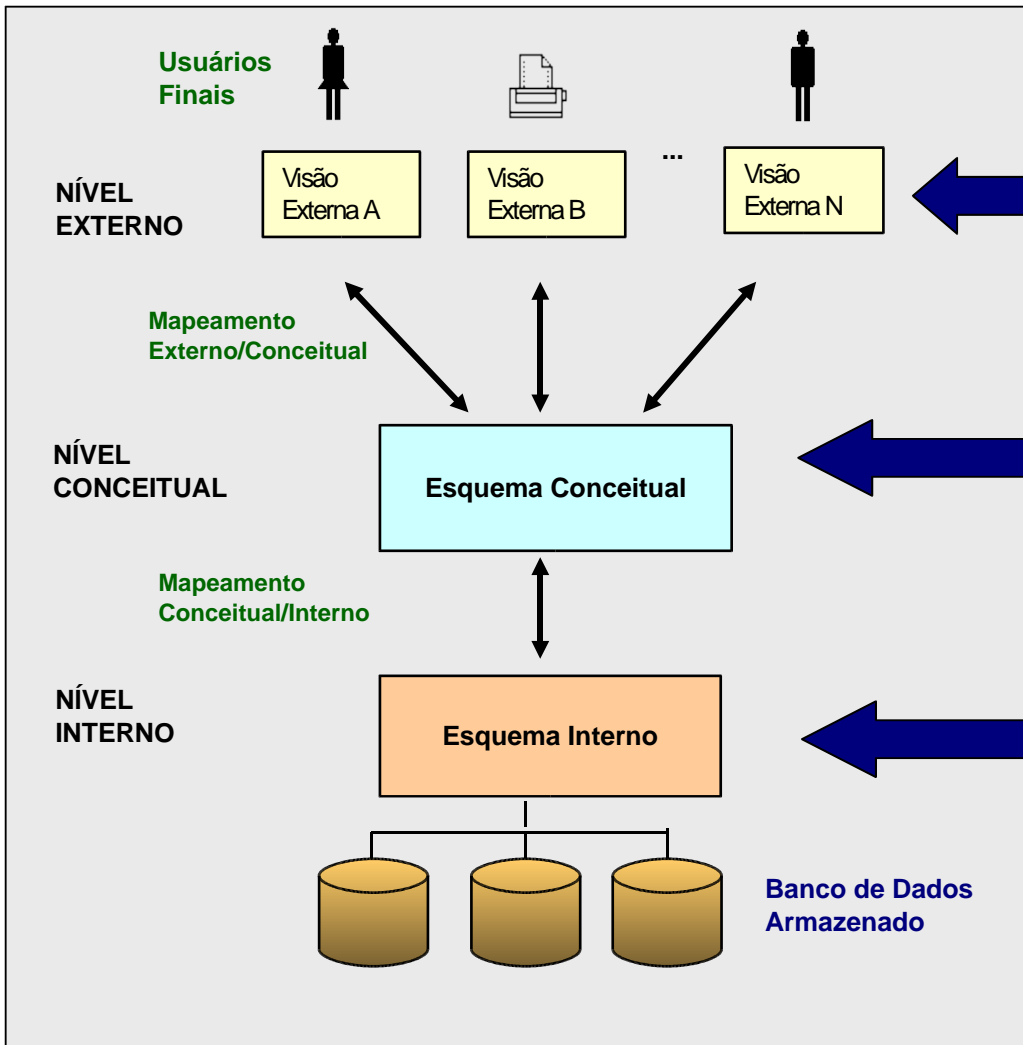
Usuários
Finais

NÍVEL
EXTERNO

Visão
Externa A

Visão
Externa B

...

Visão
Externa N

Mapeamento
Externo/Conceitual

NÍVEL
CONCEITUAL

Esquema Conceitual

Mapeamento
Conceitual/Interno

NÍVEL
INTERNO

Esquema Interno

Banco de Dados
Armazenado